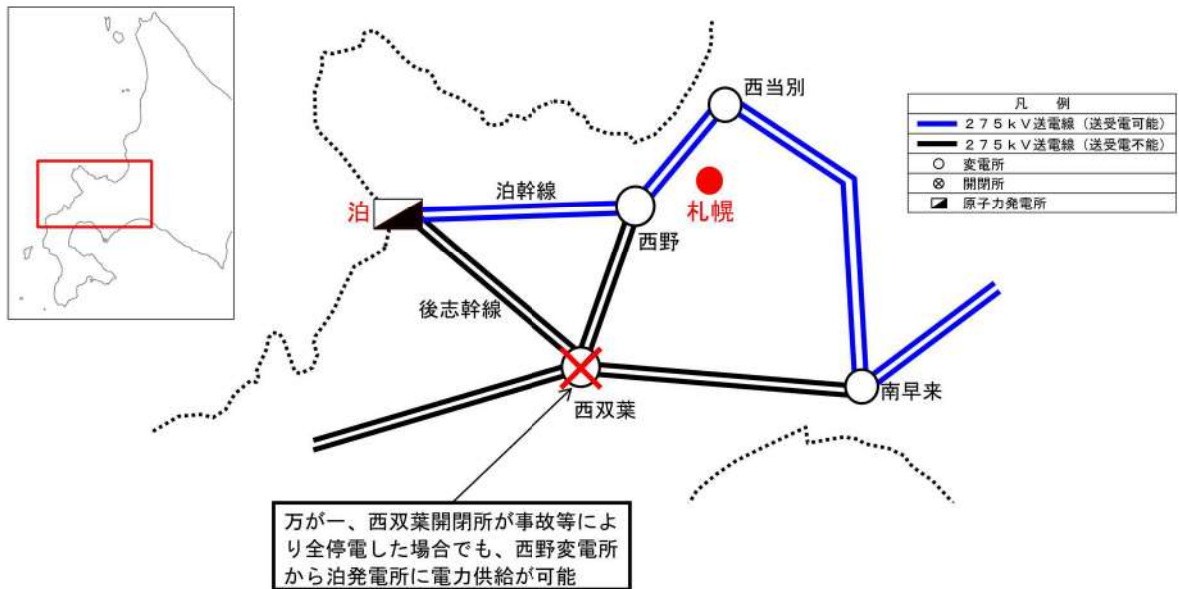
| 凡　例 |
|---|
| 275kV送電線（送受電可能） |
| 275kV送電線（送受電不能） |
| ○　変電所 |
| ⊗　開閉所 |
| 原子力発電所 |

西当別

泊幹線

札幌

泊

西野

後志幹線

南早来

西双葉

万が一、西双葉開閉所が事故等により全停電した場合でも、西野変電所から泊発電所に電力供給が可能